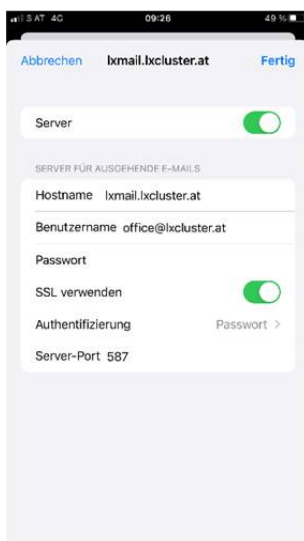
3 AT 4G 09:26 49 %

Abbrechen lxmail.lxcluster.at Fertig

Server

SERVER FÜR AUSGEHENDE E-MAILS

Hostname lxmail.lxcluster.at

Benutzername office@lxcluster.at

Passwort

SSL verwenden

Authentifizierung Passwort >

Server-Port 587